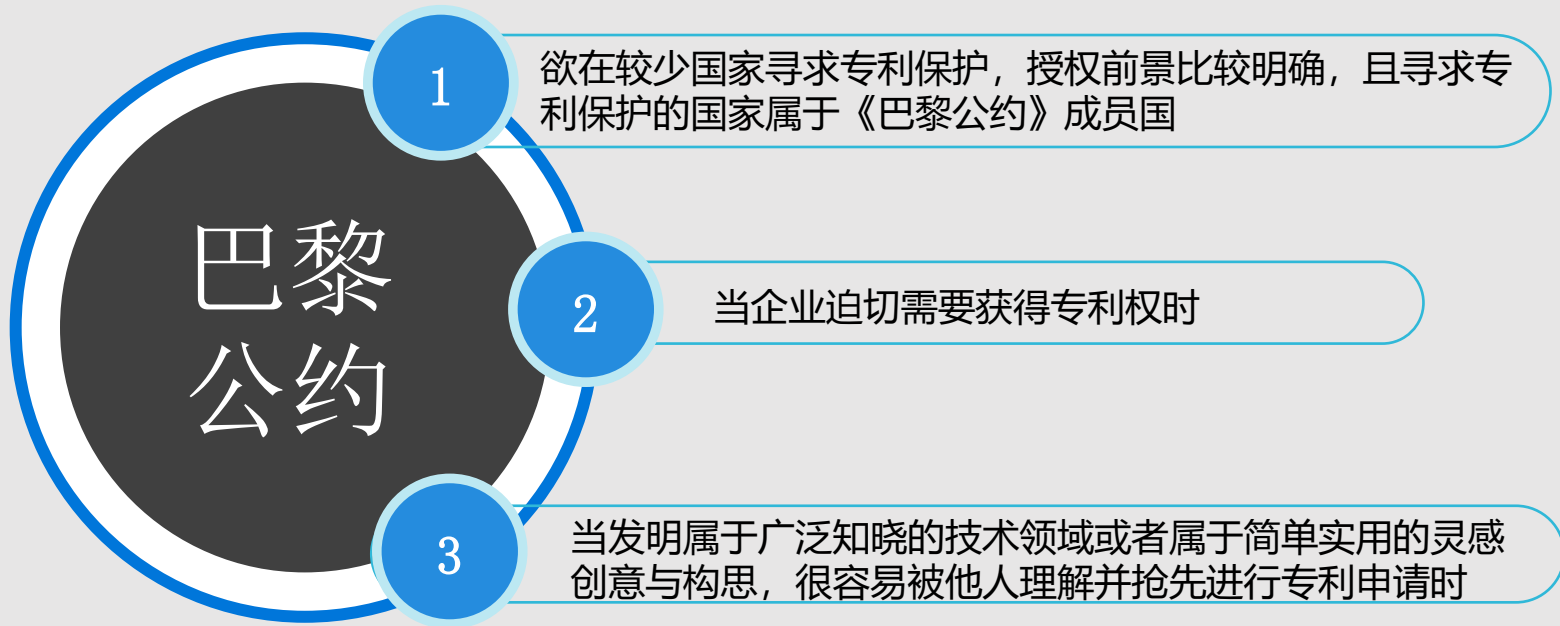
巴黎公约

1

欲在较少国家寻求专利保护，授权前景比较明确，且寻求专利保护的国家属于《巴黎公约》成员国

2

当企业迫切需要获得专利权时

3

当发明属于广泛知晓的技术领域或者属于简单实用的灵感创意与构思，很容易被他人理解并抢先进行专利申请时